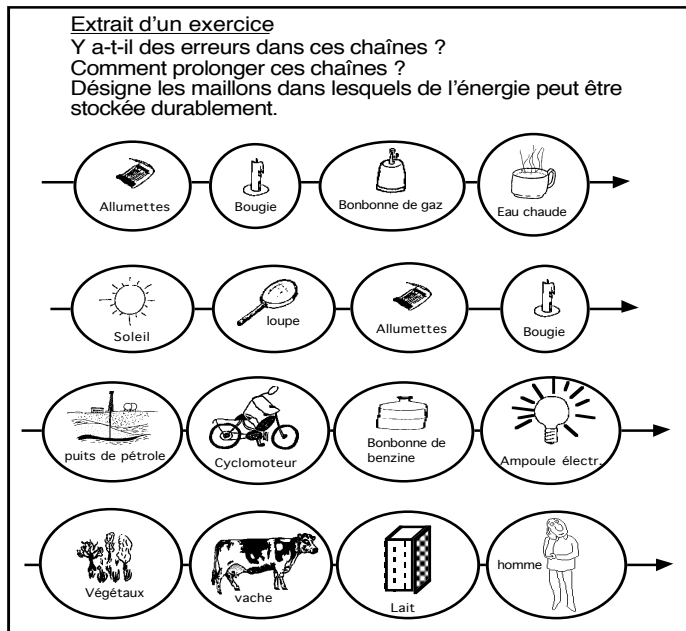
Extrait d'un exercice
Y a-t-il des erreurs dans ces chaînes ?
Comment prolonger ces chaînes ?
Désigne les maillons dans lesquels de l'énergie peut être stockée durablement.

Allumettes
Bougie
Bonbonne de gaz
Eau chaude

Soleil
loupe
Allumettes
Bougie

puits de pétrole
Cyclomoteur
Bonbonne de benzine
Ampoule électr.

Végétaux
vache
Lait
homme